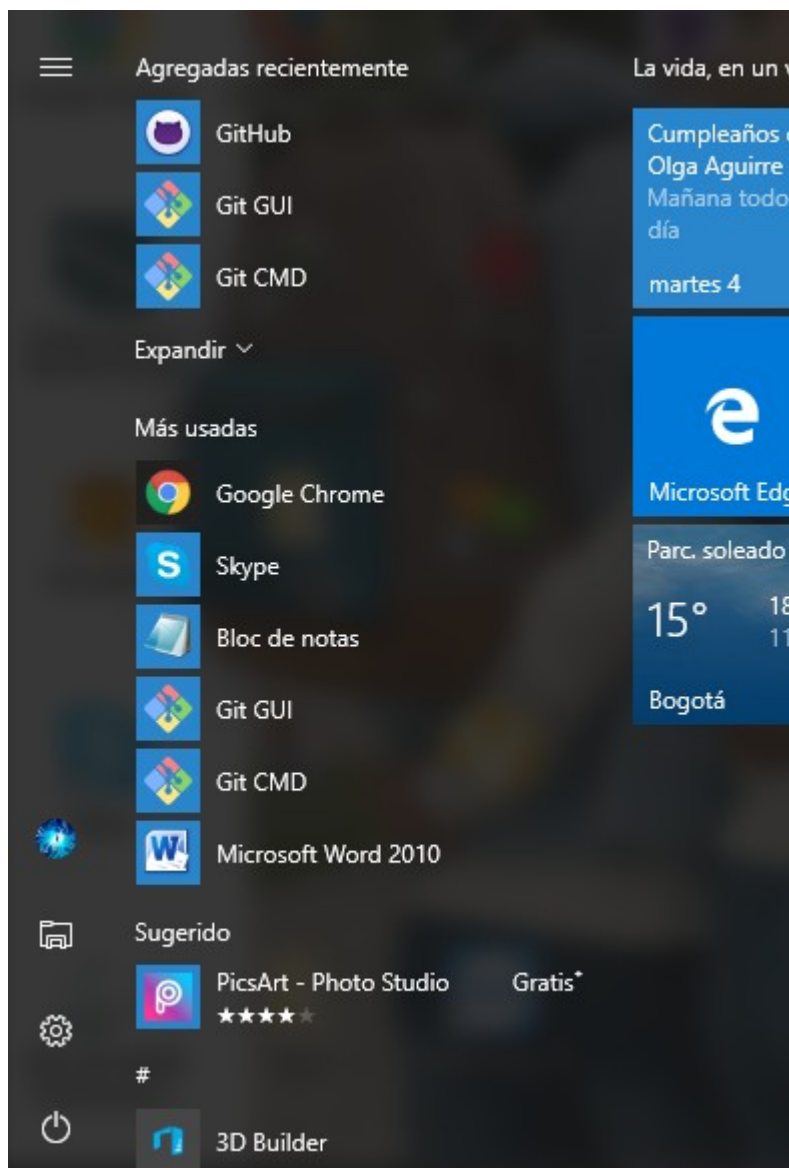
Agregadas recientemente

GitHub

Git GUI

Git CMD

Expandir

Más usadas

Google Chrome

Skype

Bloc de notas

Git GUI

Git CMD

Microsoft Word 2010

Sugerido

PicsArt - Photo Studio

★★★★

Gratis*

#

3D Builder

La vida, en un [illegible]

Cumpleaños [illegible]
Olga Aguirre
Mañana todo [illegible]
día
martes 4

Microsoft Edg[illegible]

Parc. soleado

15°

1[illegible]
1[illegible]

Bogotá